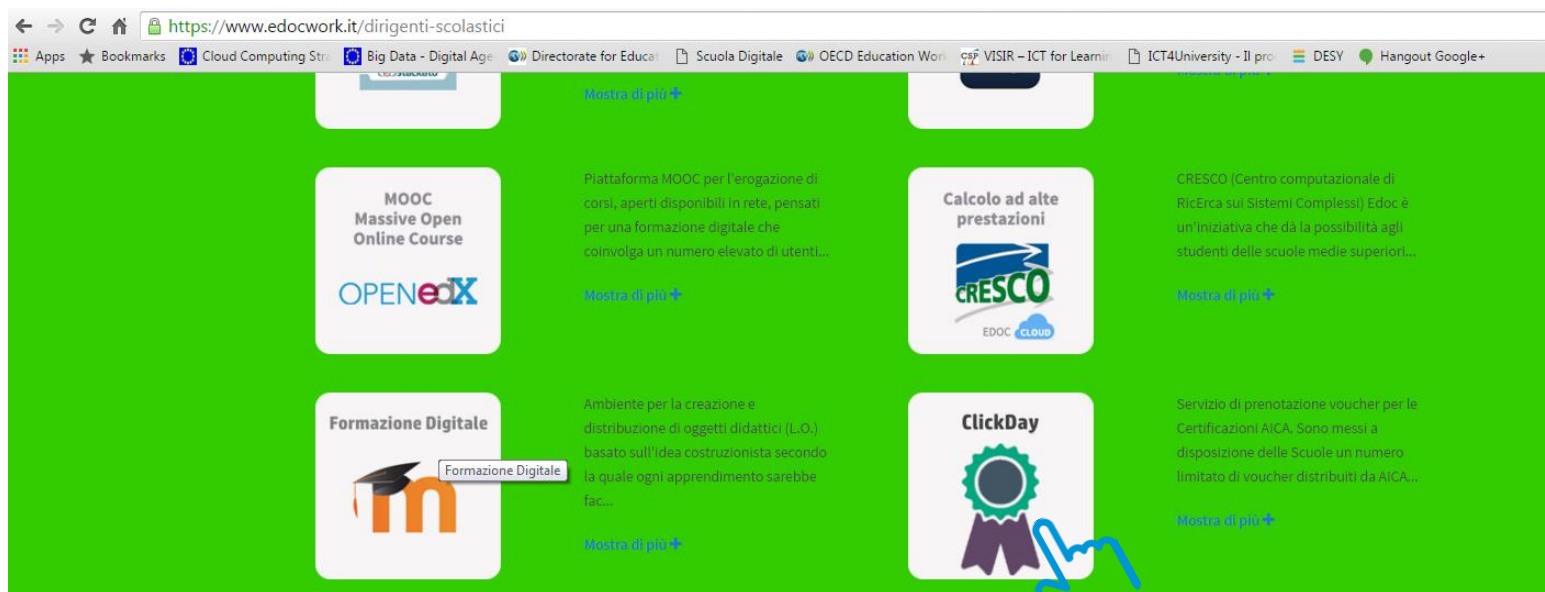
https://www.edocwork.it/dirigenti-scolastici

Apps Bookmarks Cloud Computing Stra Big Data - Digital Age Directorate for Educat Scuola Digitale OECD Education Worl VISIR – ICT for Learnin ICT4University - Il pro DESY Hangout Google+

Mostra di più +

Mostra di più +

MOOC Massive Open Online Course

OPENedX

Piattaforma MOOC per l'erogazione di corsi, aperti disponibili in rete, pensati per una formazione digitale che coinvolga un numero elevato di utenti...

Mostra di più +

Calcolo ad alte prestazioni

CRESCO

EDOC CLOUD

CRESCO (Centro computazionale di RicErca sui Sistemi Complessi) Edoc è un'iniziativa che dà la possibilità agli studenti delle scuole medie superiori...

Mostra di più +

Formazione Digitale

Formazione Digitale

Ambiente per la creazione e distribuzione di oggetti didattici (L.O.) basato sull'idea costruzionista secondo la quale ogni apprendimento sarebbe fac...

Mostra di più +

ClickDay

Servizio di prenotazione voucher per le Certificazioni AICA. Sono messi a disposizione delle Scuole un numero limitato di voucher distribuiti da AICA...

Mostra di più +